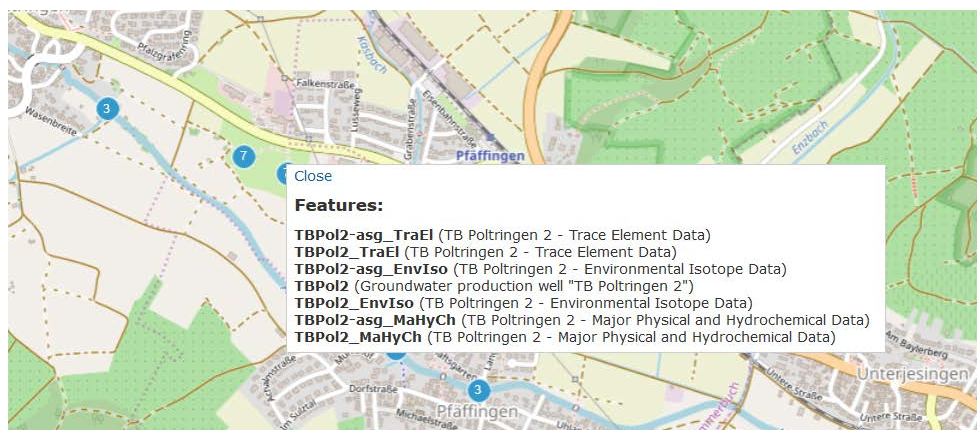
Pfaffgrafenweg
Wasenbreite
Falkenstraße
Lusseweg
Grabenstraße
Eisenbahnstraße
Kochbach
Pfäffingen
Enzbach
3
7
Close

Features:

TBPol2-asg_TraEl (TB Poltringen 2 - Trace Element Data)
TBPol2_TraEl (TB Poltringen 2 - Trace Element Data)
TBPol2-asg_EnvIso (TB Poltringen 2 - Environmental Isotope Data)
TBPol2 (Groundwater production well "TB Poltringen 2")
TBPol2_EnvIso (TB Poltringen 2 - Environmental Isotope Data)
TBPol2-asg_MaHyCh (TB Poltringen 2 - Major Physical and Hydrochemical Data)
TBPol2_MaHyCh (TB Poltringen 2 - Major Physical and Hydrochemical Data)

Am Baylerberg
Unterjesingen
Untere Straße
Dorfstraße
Im Sulztal
Michaelstraße
3
Pfäffingen